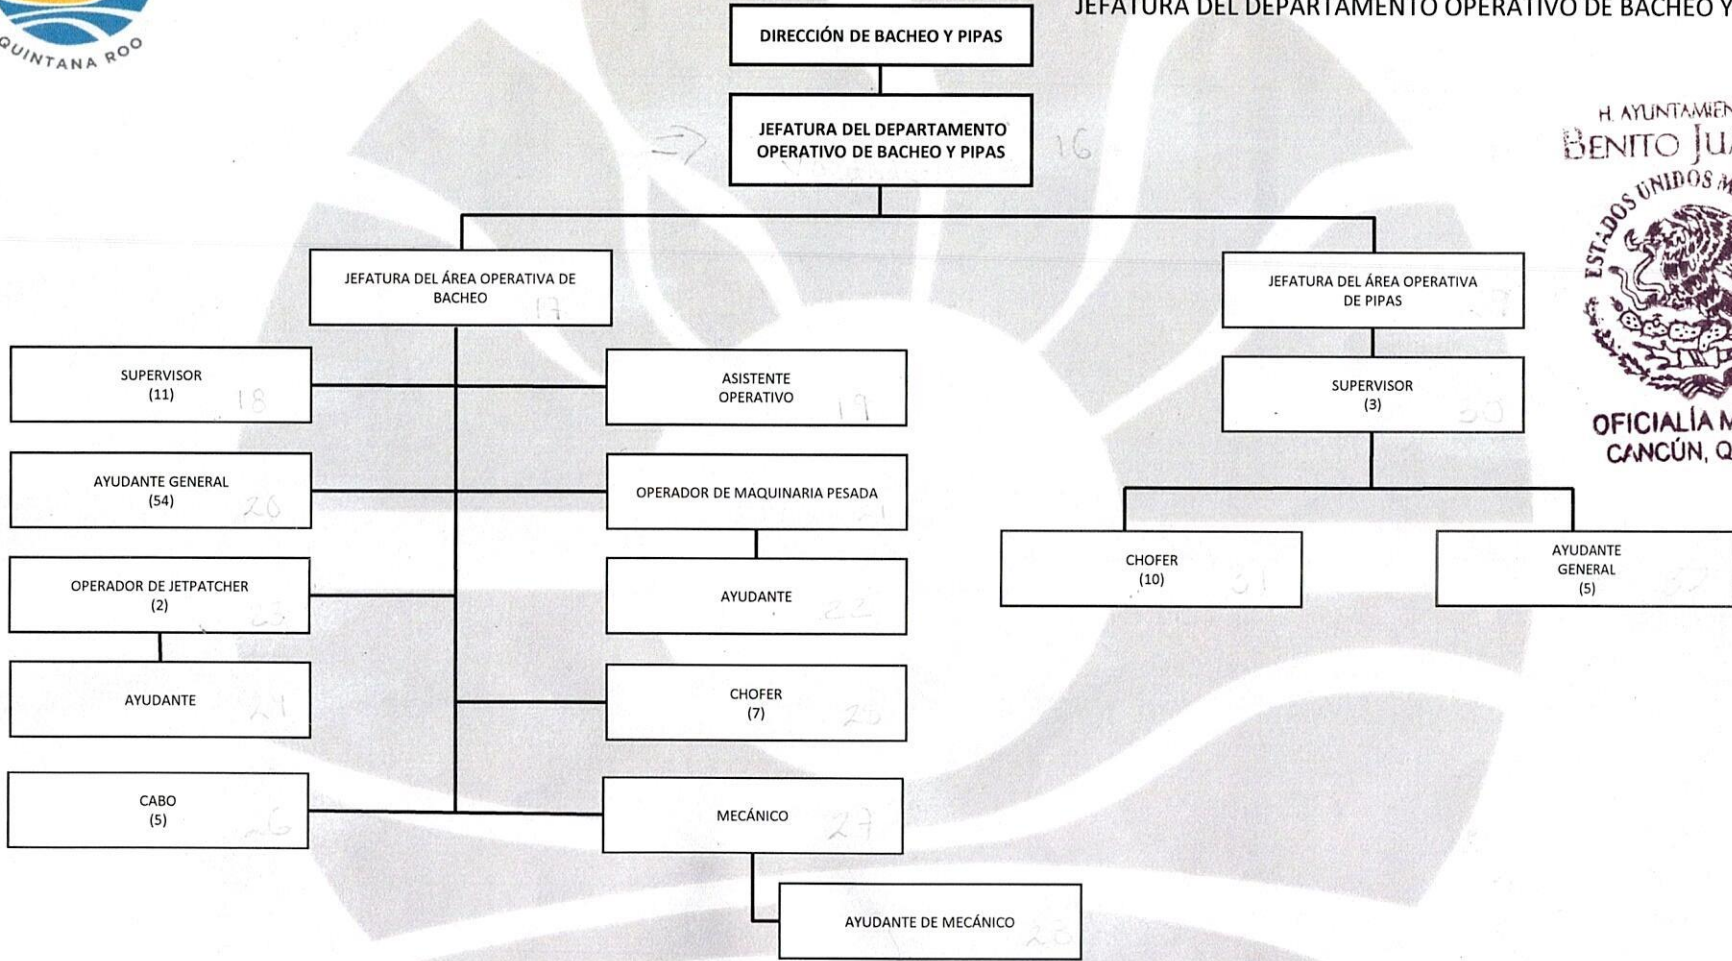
QUINTANA ROO

JEFATURA DEL DEPARTAMENTO OPERATIVO DE BACHEO Y

DIRECCIÓN DE BACHEO Y PIPAS

JEFATURA DEL DEPARTAMENTO OPERATIVO DE BACHEO Y PIPAS

16

H. AYUNTAMIEN
BENITO JU
ESTADOS UNIDOS M
OFICIALÍA M
CANCÚN, Q

JEFATURA DEL ÁREA OPERATIVA DE BACHEO 17

JEFATURA DEL ÁREA OPERATIVA DE PIPAS

SUPERVISOR (11) 18

ASISTENTE OPERATIVO 19

SUPERVISOR (3) 30

AYUDANTE GENERAL (54) 20

OPERADOR DE MAQUINARIA PESADA 21

OPERADOR DE JETPATCHER (2) 23

AYUDANTE 22

CHOFER (10) 31

AYUDANTE GENERAL (5) 32

AYUDANTE 24

CHOFER (7) 25

CABO (5) 26

MECÁNICO 27

AYUDANTE DE MECÁNICO 28